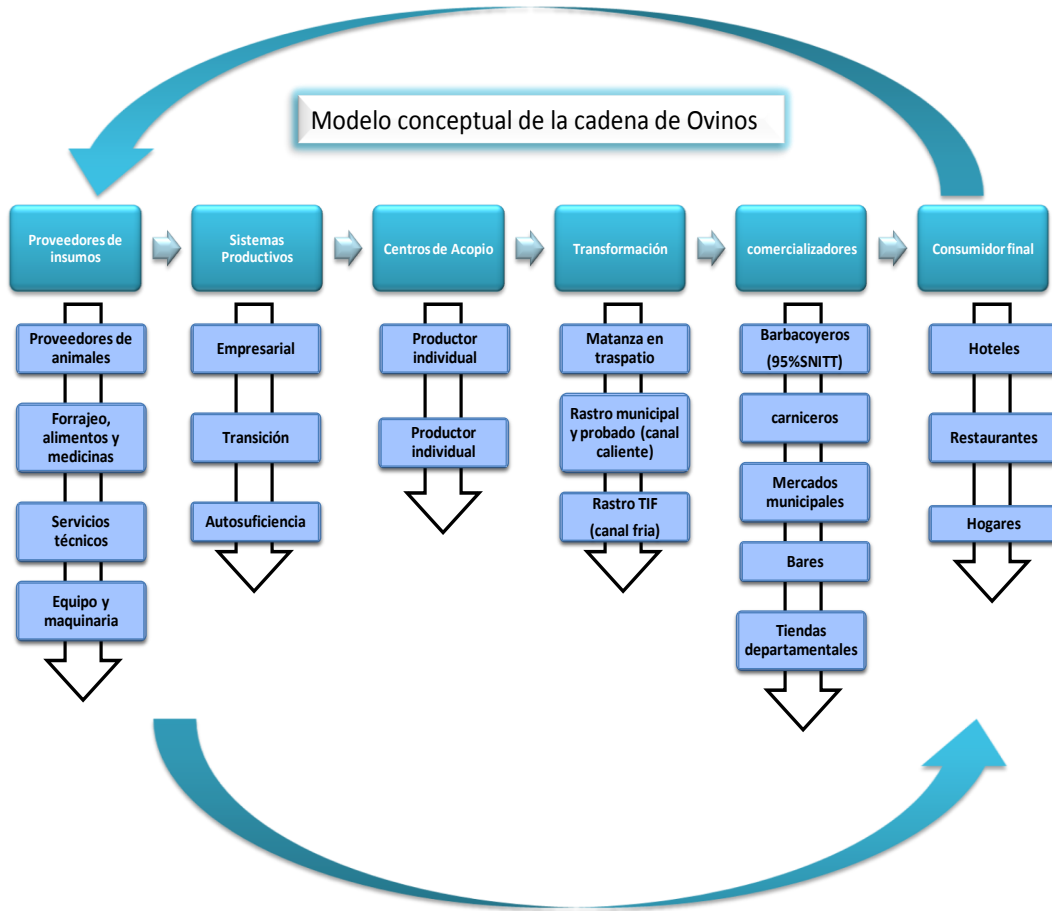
Modelo conceptual de la cadena de Ovinos

Proveedores de insumos

Proveedores de animales

Forrajeo, alimentos y medicinas

Servicios técnicos

Equipo y maquinaria

Sistemas Productivos

Empresarial

Transición

Autosuficiencia

Centros de Acopio

Productor individual

Productor individual

Transformación

Matanza en traspatio

Rastro municipal y probado (canal caliente)

Rastro TIF (canal fria)

comercializadores

Barbacoyeros (95%SNITT)

carniceros

Mercados municipales

Bares

Tiendas departamentales

Consumidor final

Hoteles

Restaurantes

Hogares